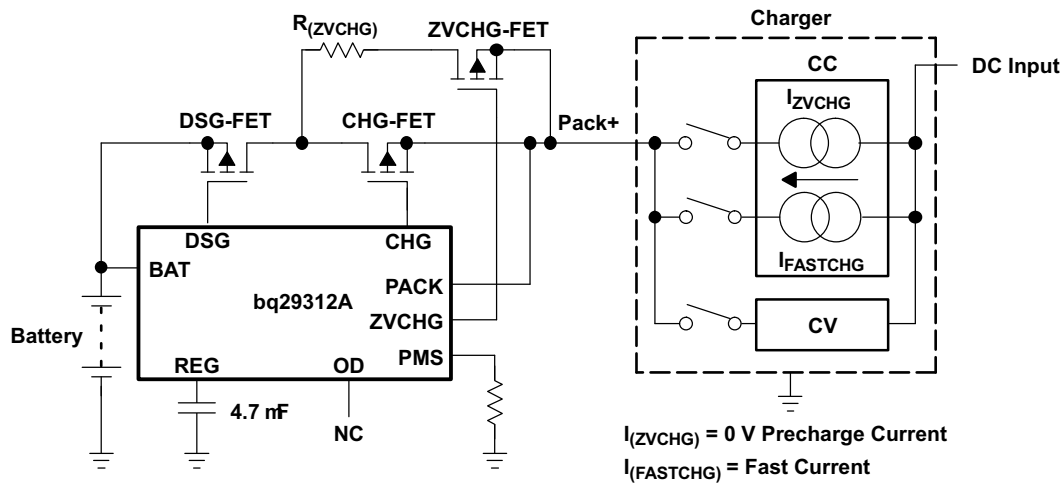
$R_{(ZVCHG)}$

ZVCHG-FET

Charger

CC

DC Input

$I_{ZVCHG}$

DSG-FET

CHG-FET

Pack+

DSG

CHG

BAT

$I_{FASTCHG}$

PACK

bq29312A

ZVCHG

Battery

CV

REG

OD

PMS

4.7 nF

NC

$I_{(ZVCHG)}$ = 0 V Precharge Current

$I_{(FASTCHG)}$ = Fast Current